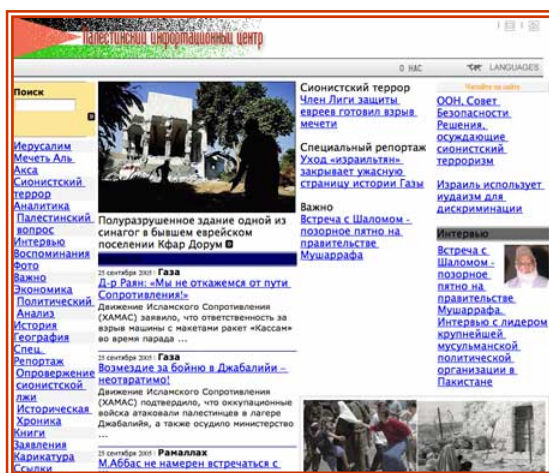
ПАЛЕСТИНСКИЙ ИНФОРМАЦИОННЫЙ ЦЕНТР

О НАС LANGUAGES

Поиск

Иерусалим
Мечеть Аль Акса
Сионистский террор
Аналитика
Палестинский вопрос
Интервью
Воспоминания
Фото
Важно
Экономика
Политический Анализ
История
География
Спец. Репортаж
Опровержение сионистской лжи
Историческая Хроника
Книги
Заявления
Карикатура
Ссылки

Полуразрушенное здание одной из синагог в бывшем еврейском поселении Кфар Дорум

25 сентября 2005 | Газа
Д-р Раян: «Мы не откажемся от пути Сопротивления!»
Движение Исламского Сопротивления (ХАМАС) заявило, что ответственность за взрыв машины с макетами ракет «Кассам» во время парада ...

25 сентября 2005 | Газа
Возмездие за бойню в Джабалийи – неотвратимо!
Движение Исламского Сопротивления (ХАМАС) подтвердило, что оккупационные войска атаковали палестинцев в лагере Джабалийя, а также осудило министерство ...

25 сентября 2005 | Рамаллах
М.Аббас не намерен встречаться с

Сионистский террор
Член Лиги защиты евреев готовил взрыв мечети

Специальный репортаж
Уход «израильтян» закрывает ужасную страницу истории Газы

Важно
Встреча с Шаломом - позорное пятно на правительстве Мушаррафа

Новое на сайте
ООН, Совет Безопасности Решения, осуждающие сионистский терроризм

Израиль использует иудаизм для дискриминации

Интервью
Встреча с Шаломом - позорное пятно на правительстве Мушаррафа. Интервью с лидером крупнейшей мусульманской политической организации в Пакистане